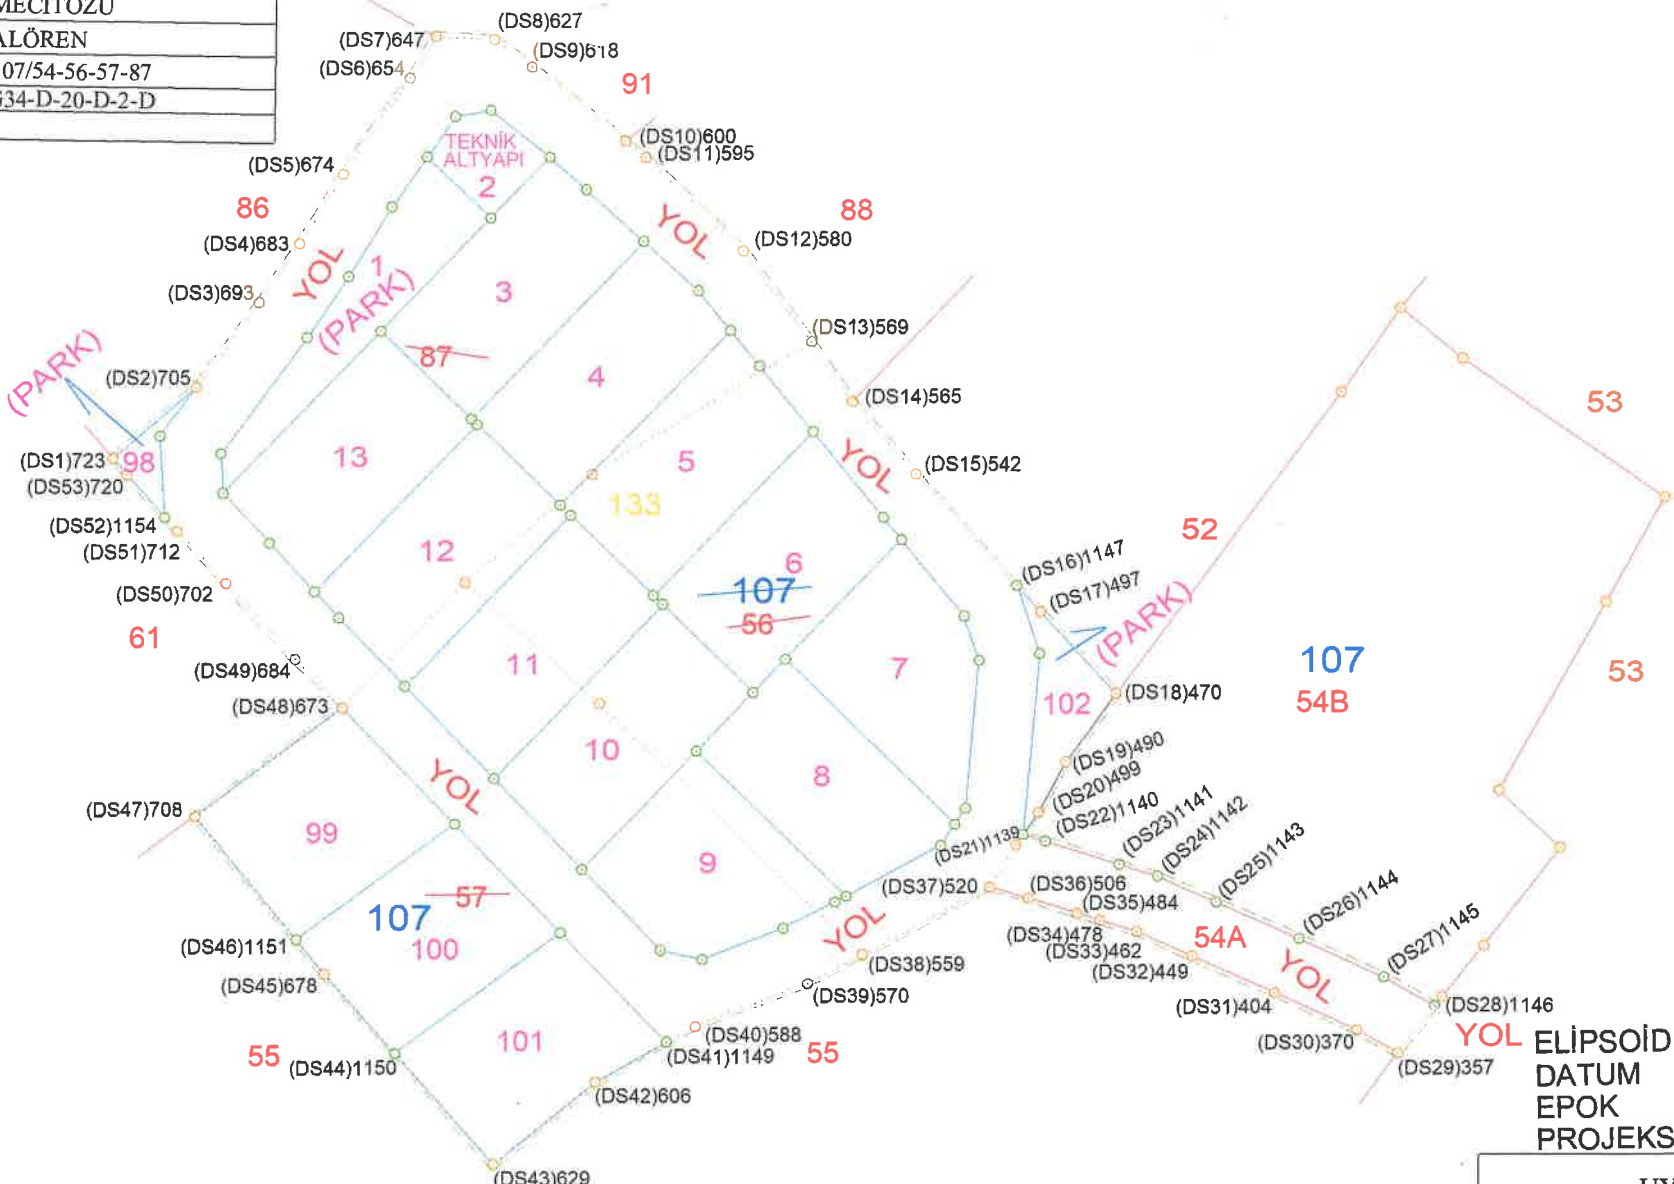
MECİTÖZÜ
ALÖREN
07/54-56-57-87
34-D-20-D-2-D

(DS8)627
(DS7)647
(DS9)618
(DS6)654
91
TEKNİK ALTYAPI
2
(DS10)600
(DS11)595
(DS5)674
86
88
YOL
(DS4)683
(DS12)580
YOL
1
(PARK)
3
(DS3)693
(DS13)569
87
(PARK)
(DS2)705
4
(DS14)565
13
5
YOL
(DS15)542
(DS1)723
98
(DS53)720
133
(DS52)1154
(DS51)712
12
52
6
(DS16)1147
107
(DS17)497
(DS50)702
56
(PARK)
61
11
7
107
(DS49)684
102
(DS18)470
54B
53
(DS48)673
10
(DS19)490
(DS20)499
YOL
8
(DS22)1140
(DS23)1141
(DS47)708
(DS24)1142
99
(DS21)1139
9
(DS25)1143
(DS36)506
(DS37)520
57
(DS35)484
107
YOL
(DS26)1144
(DS34)478
54A
(DS46)1151
100
(DS33)462
(DS38)559
(DS32)449
YOL
(DS27)1145
(DS45)678
(DS39)570
(DS31)404
(DS28)1146
101
(DS40)588
YOL
55
(DS41)1149
55
(DS30)370
(DS44)1150
(DS29)357
(DS42)606
(DS43)629
53
ELİPSOİD
DATUM
EPOK
PROJEKS